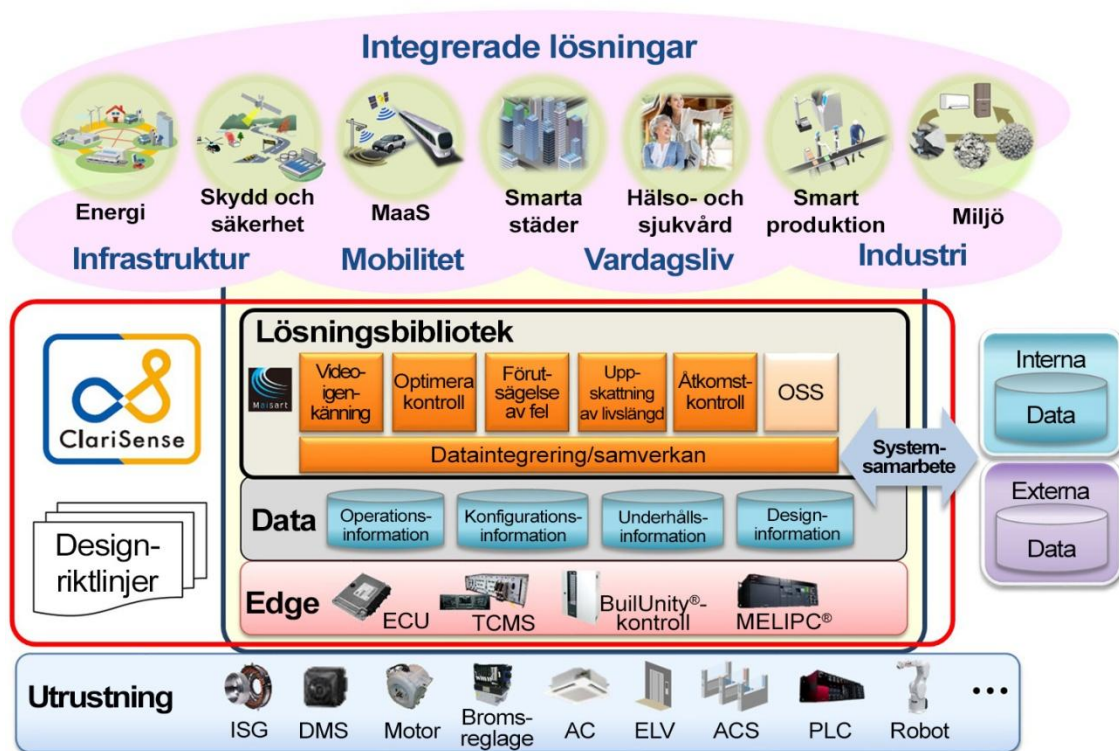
Integrerade lösningar

Energi

Skydd och säkerhet

MaaS

Smarta städer

Hälso- och sjukvård

Smart produktion

Miljö

Infrastruktur

Mobilitet

Vardagsliv

Industri

ClariSense

Design-riktlinjer

Lösningsbibliotek

Maisart

Video-igen-känning

Optimera kontroll

Förut-sägelse av fel

Upp-skattning av livslängd

Åtkomst-kontroll

OSS

Dataintegrering/samverkan

System-samarbete

Interna

Data

Externa

Data

Data

Operations-information

Konfigurations-information

Underhålls-information

Design-information

Edge

ECU

TCMS

BuilUnity®-kontroll

MELIPC®

Utrustning

ISG

DMS

Motor

Broms-reglage

AC

ELV

ACS

PLC

Robot

...